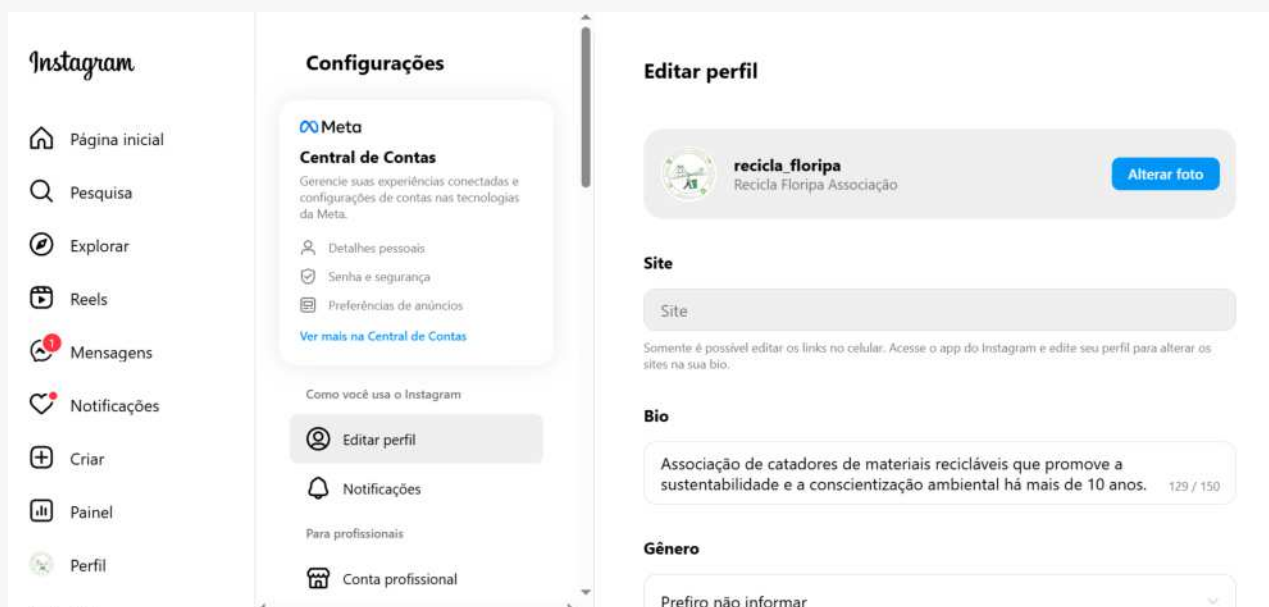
Instagram

Página inicial
Pesquisa
Explorar
Reels
1
Mensagens
Notificações
Criar
Painel
Perfil

Configurações

Meta
Central de Contas
Gerencie suas experiências conectadas e configurações de contas nas tecnologias da Meta.
Detalhes pessoais
Senha e segurança
Preferências de anúncios
Ver mais na Central de Contas

Como você usa o Instagram
Editar perfil
Notificações
Para profissionais
Conta profissional

Editar perfil

recicla_floripa
Recicla Floripa Associação
Alterar foto

Site
Site
Somente é possível editar os links no celular. Acesse o app do Instagram e edite seu perfil para alterar os sites na sua bio.

Bio
Associação de catadores de materiais recicláveis que promove a sustentabilidade e a conscientização ambiental há mais de 10 anos.
129 / 150

Gênero
Prefiro não informar